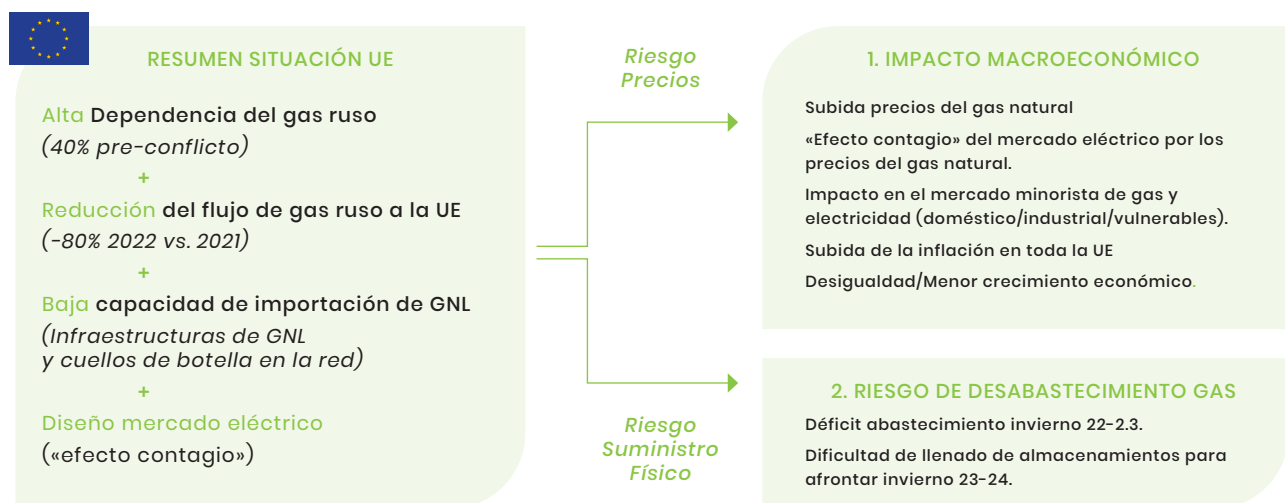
RESUMEN SITUACIÓN UE

Alta Dependencia del gas ruso
(40% pre-conflicto)

+

Reducción del flujo de gas ruso a la UE
(-80% 2022 vs. 2021)

+

Baja capacidad de importación de GNL
(Infraestructuras de GNL y cuellos de botella en la red)

+

Diseño mercado eléctrico
(«efecto contagio»)

Riesgo Precios

Riesgo Suministro Físico

1. IMPACTO MACROECONÓMICO

Subida precios del gas natural

«Efecto contagio» del mercado eléctrico por los precios del gas natural.

Impacto en el mercado minorista de gas y electricidad (doméstico/industrial/vulnerables).

Subida de la inflación en toda la UE

Desigualdad/Menor crecimiento económico.

2. RIESGO DE DESABASTECIMIENTO GAS

Déficit abastecimiento invierno 22-2.3.

Dificultad de llenado de almacenamientos para afrontar invierno 23-24.